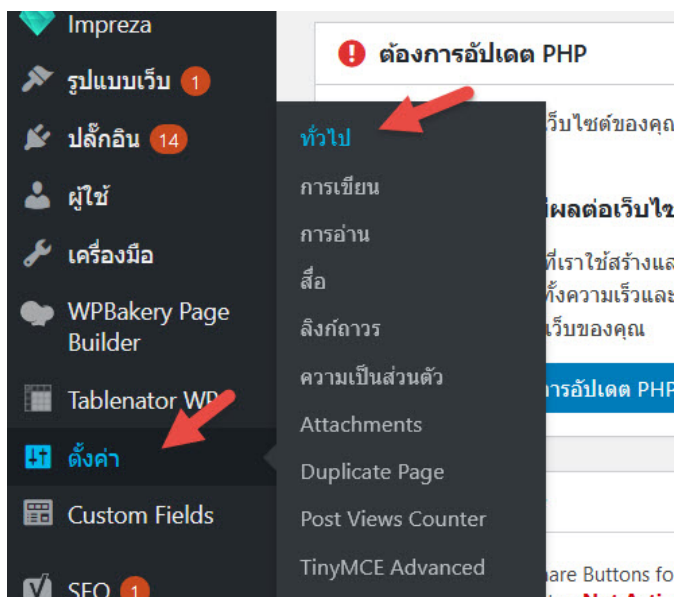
Impreza
รูปแบบเว็บ 1
ปลั๊กอิน 14
ผู้ใช้
เครื่องมือ
WPBakery Page Builder
Tablenator WP
ตั้งค่า
Custom Fields
SEO 1

ทั่วไป
การเขียน
การอ่าน
สื่อ
ลิงก์ถาวร
ความเป็นส่วนตัว
Attachments
Duplicate Page
Post Views Counter
TinyMCE Advanced

ต้องการอัปเดต PHP
เว็บไซต์ของคุณ
ผลต่อเว็บไซ
ที่เราใช้สร้างแล
ทั้งความเร็วและ
เว็บของคุณ
การอัปเดต PHP
hare Buttons fo